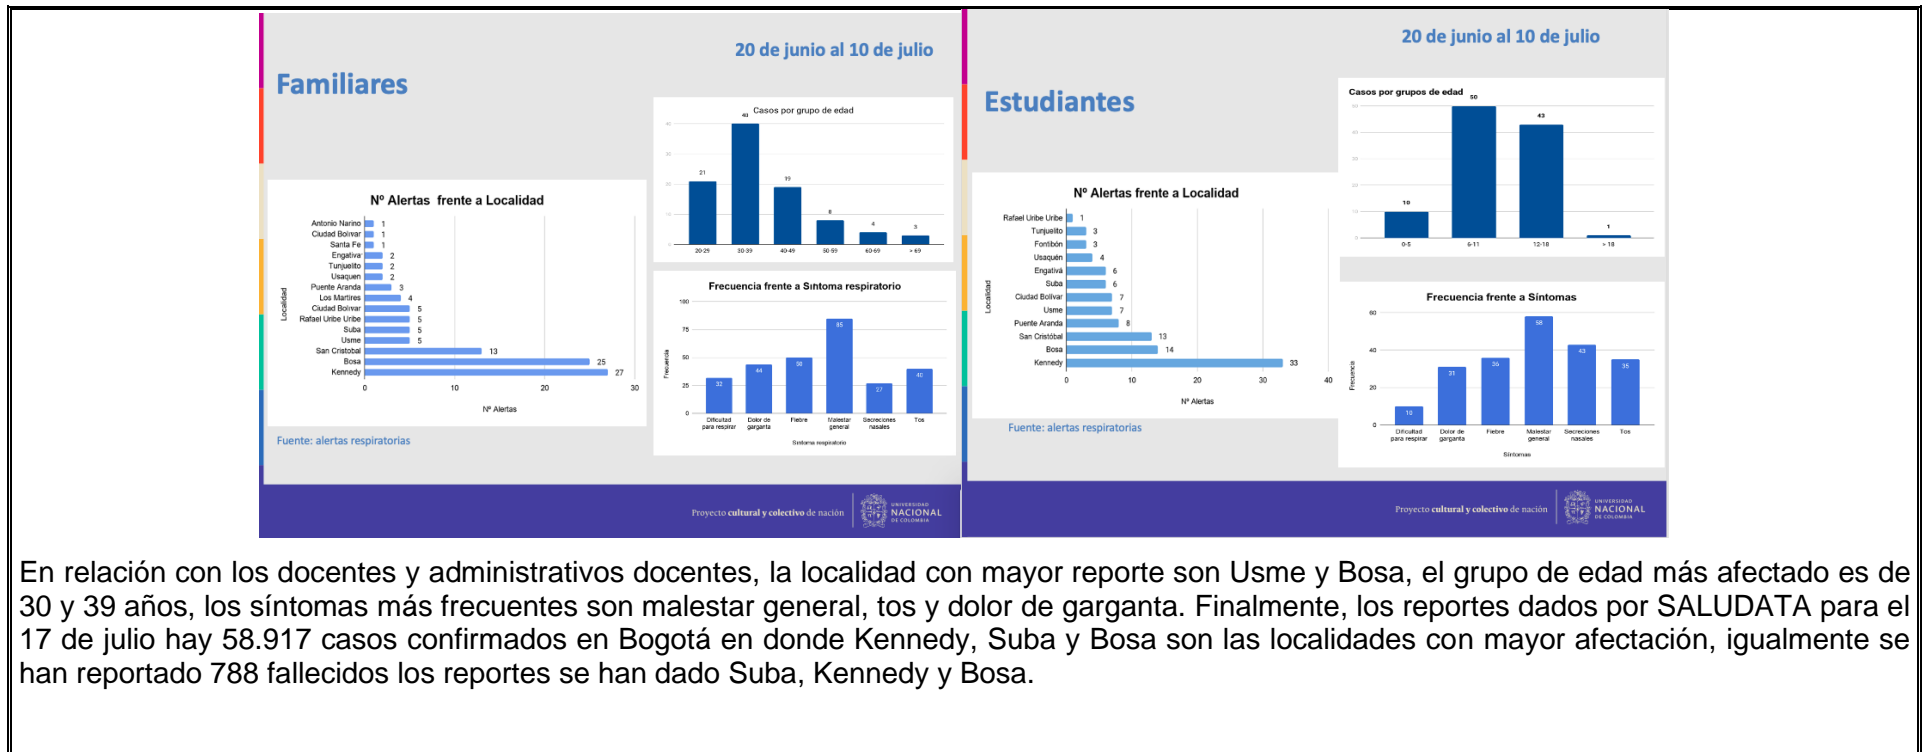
20 de junio al 10 de julio

Familiares

Casos por grupo de edad

| 20-29 | 30-39 | 40-49 | 50-59 | 60-69 | > 69 |
|---|---|---|---|---|---|
| 21 | 40 | 19 | 8 | 4 | 3 |

Nº Alertas frente a Localidad

| Localidad | Nº Alertas |
|---|---|
| Antonio Nariño | 1 |
| Ciudad Bolivar | 1 |
| Santa Fe | 1 |
| Engativa | 2 |
| Tunjuelito | 2 |
| Usaquen | 2 |
| Puente Aranda | 3 |
| Los Martires | 4 |
| Ciudad Bolivar | 5 |
| Rafael Uribe Uribe | 5 |
| Suba | 5 |
| Usme | 5 |
| San Cristobal | 13 |
| Bosa | 25 |
| Kennedy | 27 |

Nº Alertas

Frecuencia frente a Síntoma respiratorio

| Dificultad para respirar | Dolor de garganta | Fiebre | Malestar general | Secreciones nasales | Tos |
|---|---|---|---|---|---|
| 32 | 44 | 50 | 85 | 27 | 40 |

Frecuencia
Síntoma respiratorio

Fuente: alertas respiratorias

Proyecto cultural y colectivo de nación   UNIVERSIDAD NACIONAL DE COLOMBIA

20 de junio al 10 de julio

Estudiantes

Casos por grupos de edad

| 0-5 | 6-11 | 12-18 | > 18 |
|---|---|---|---|
| 10 | 50 | 43 | 1 |

Nº Alertas frente a Localidad

| Localidad | Nº Alertas |
|---|---|
| Rafael Uribe Uribe | 1 |
| Tunjuelito | 3 |
| Fontibón | 3 |
| Usaquén | 4 |
| Engativá | 6 |
| Suba | 6 |
| Ciudad Bolívar | 7 |
| Usme | 7 |
| Puente Aranda | 8 |
| San Cristóbal | 13 |
| Bosa | 14 |
| Kennedy | 33 |

Nº Alertas

Frecuencia frente a Síntomas

| Dificultad para respirar | Dolor de garganta | Fiebre | Malestar general | Secreciones nasales | Tos |
|---|---|---|---|---|---|
| 10 | 31 | 36 | 58 | 43 | 35 |

Frecuencia
Síntomas

Fuente: alertas respiratorias

Proyecto cultural y colectivo de nación   UNIVERSIDAD NACIONAL DE COLOMBIA

En relación con los docentes y administrativos docentes, la localidad con mayor reporte son Usme y Bosa, el grupo de edad más afectado es de 30 y 39 años, los síntomas más frecuentes son malestar general, tos y dolor de garganta. Finalmente, los reportes dados por SALUDATA para el 17 de julio hay 58.917 casos confirmados en Bogotá en donde Kennedy, Suba y Bosa son las localidades con mayor afectación, igualmente se han reportado 788 fallecidos los reportes se han dado Suba, Kennedy y Bosa.